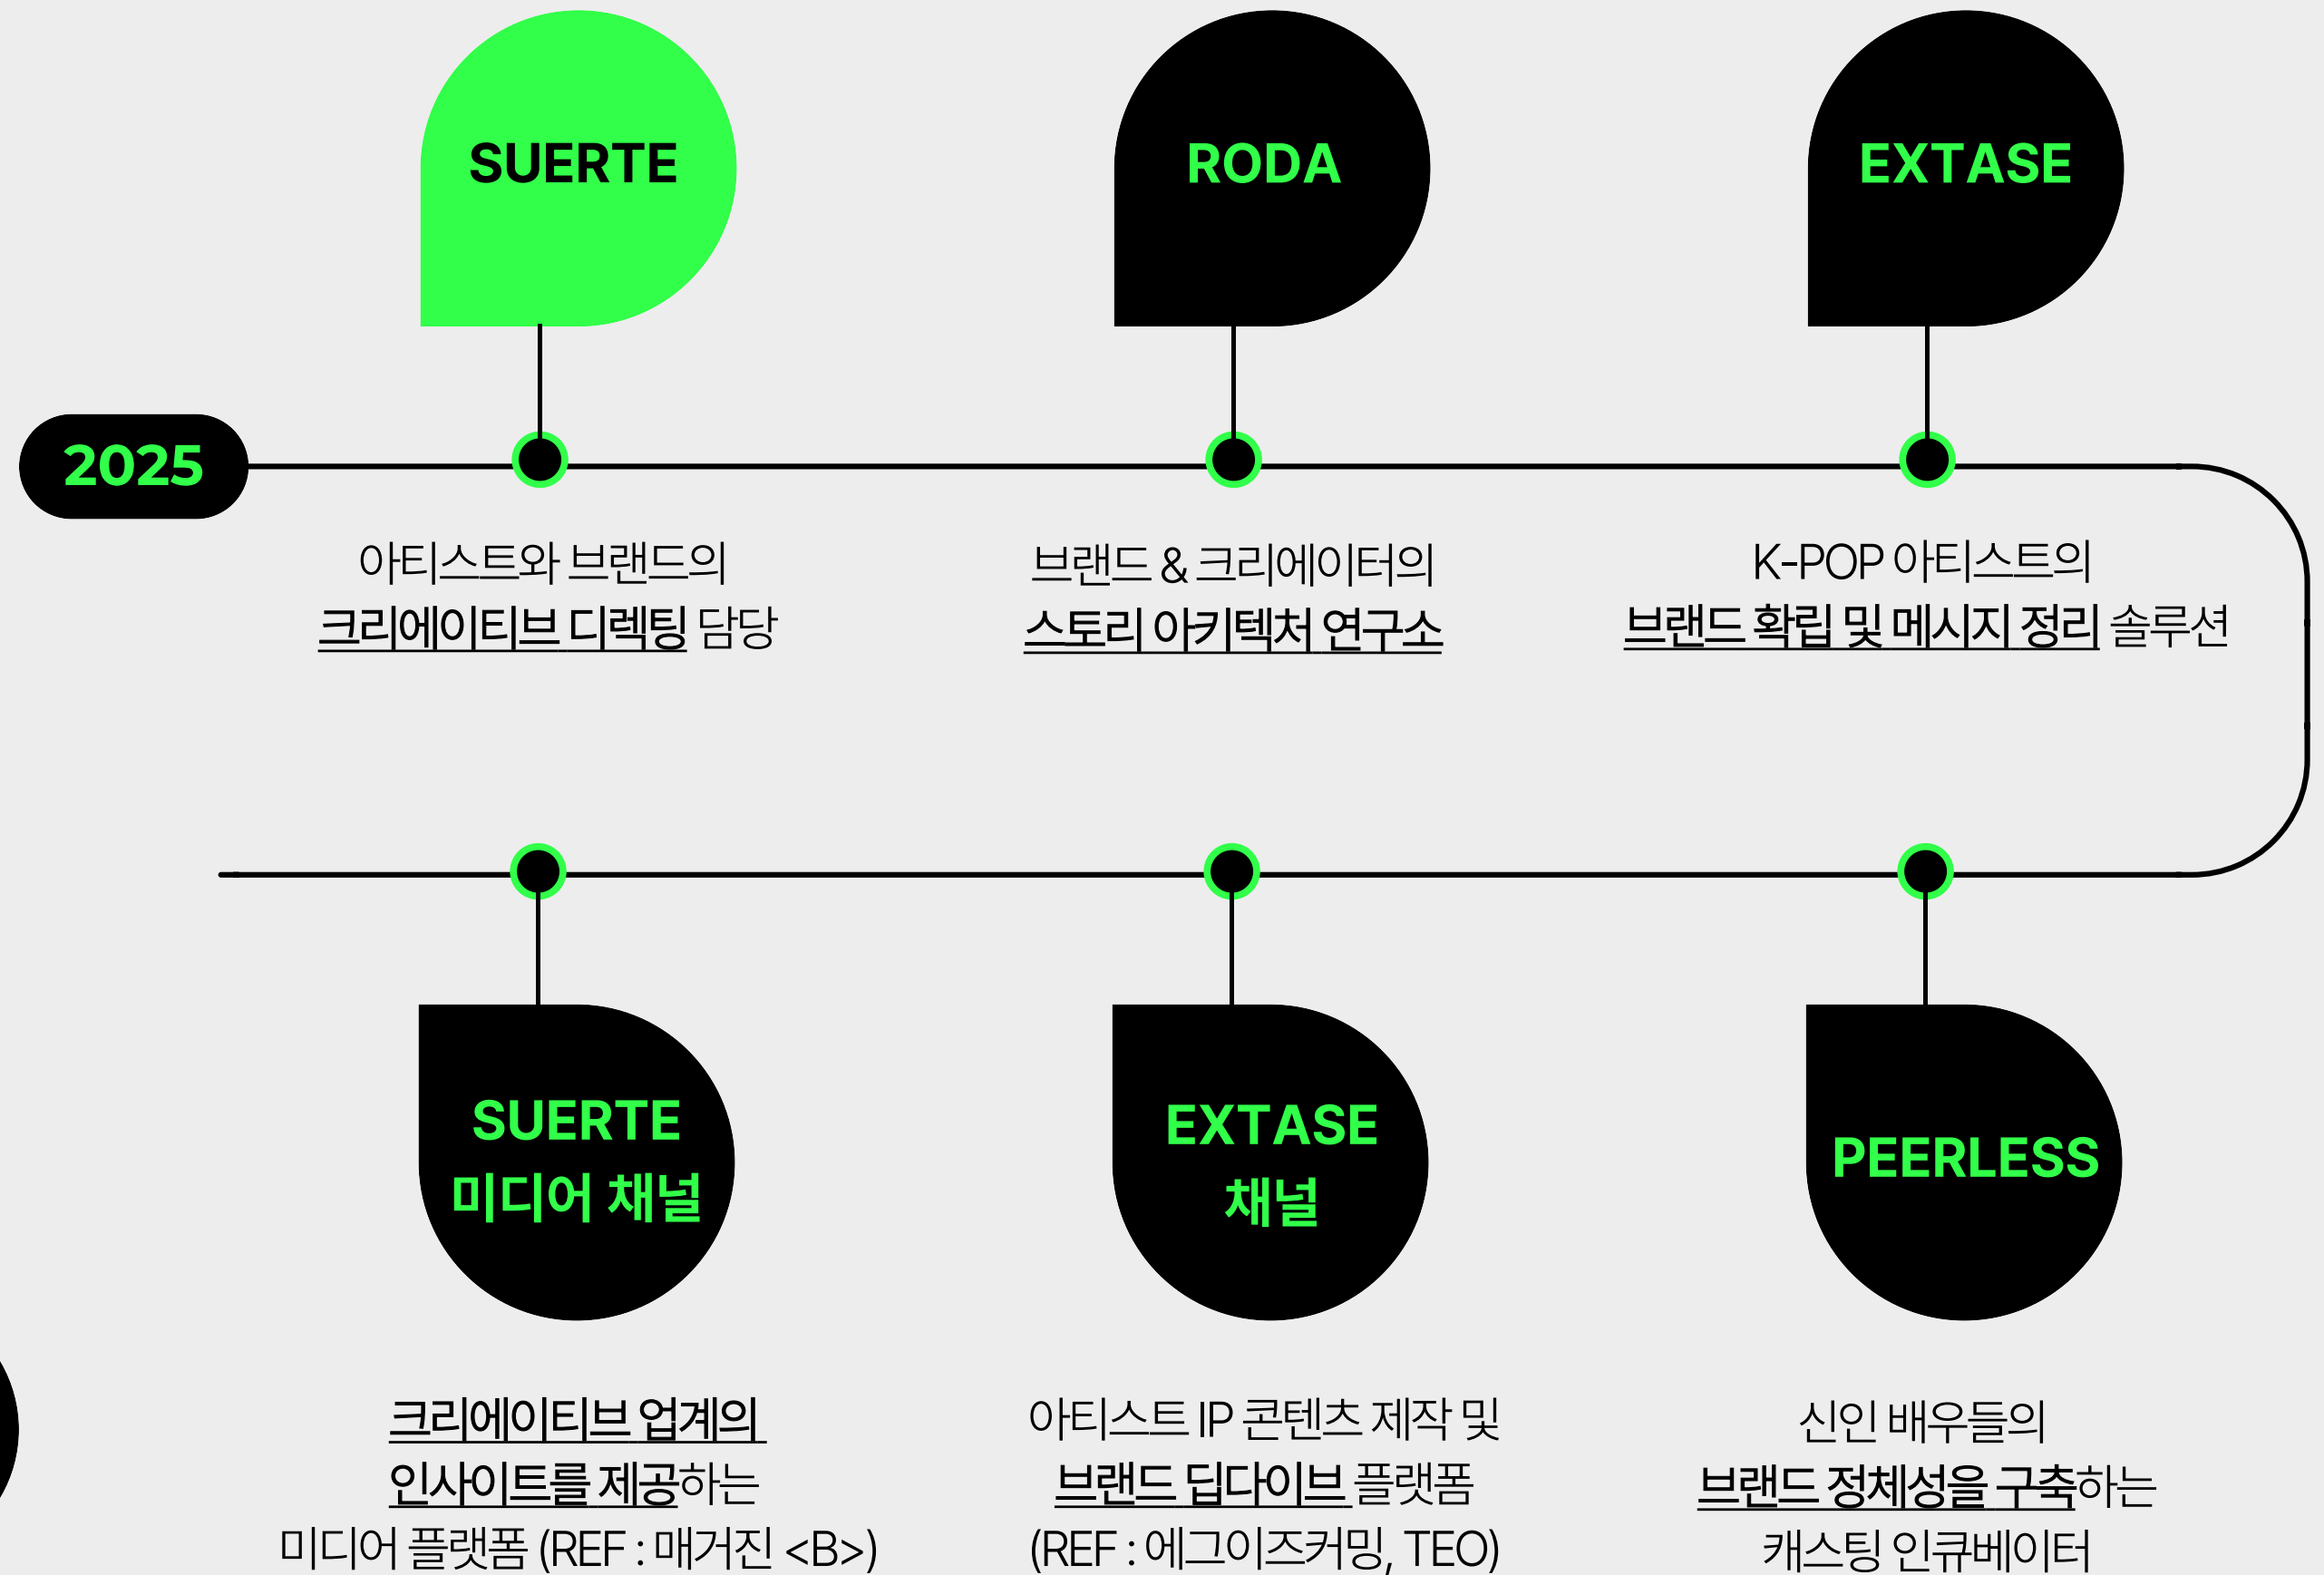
SUERTE

RODA

EXTASE

2025

아티스트와 브랜드의
크리에이티브 디렉팅 담당

브랜드 & 크리에이터의
스토리 아키텍처 연구소

K-POP 아티스트의
브랜드 확립 및 메시지 정리 솔루션

SUERTE
미디어 채널

EXTASE
채널

PEERLESS

크리에이티브 업계의
인사이트를 제공하는
미디어 플랫폼 (REF : 매거진 <B>)

아티스트 IP 콘텐츠 제작 및
브랜드 딥다이브 플랫폼
(REF : 에그이즈커밍, TEO)

신인 배우들의
브랜드 정체성을 구축하는
캐스팅 인큐베이터